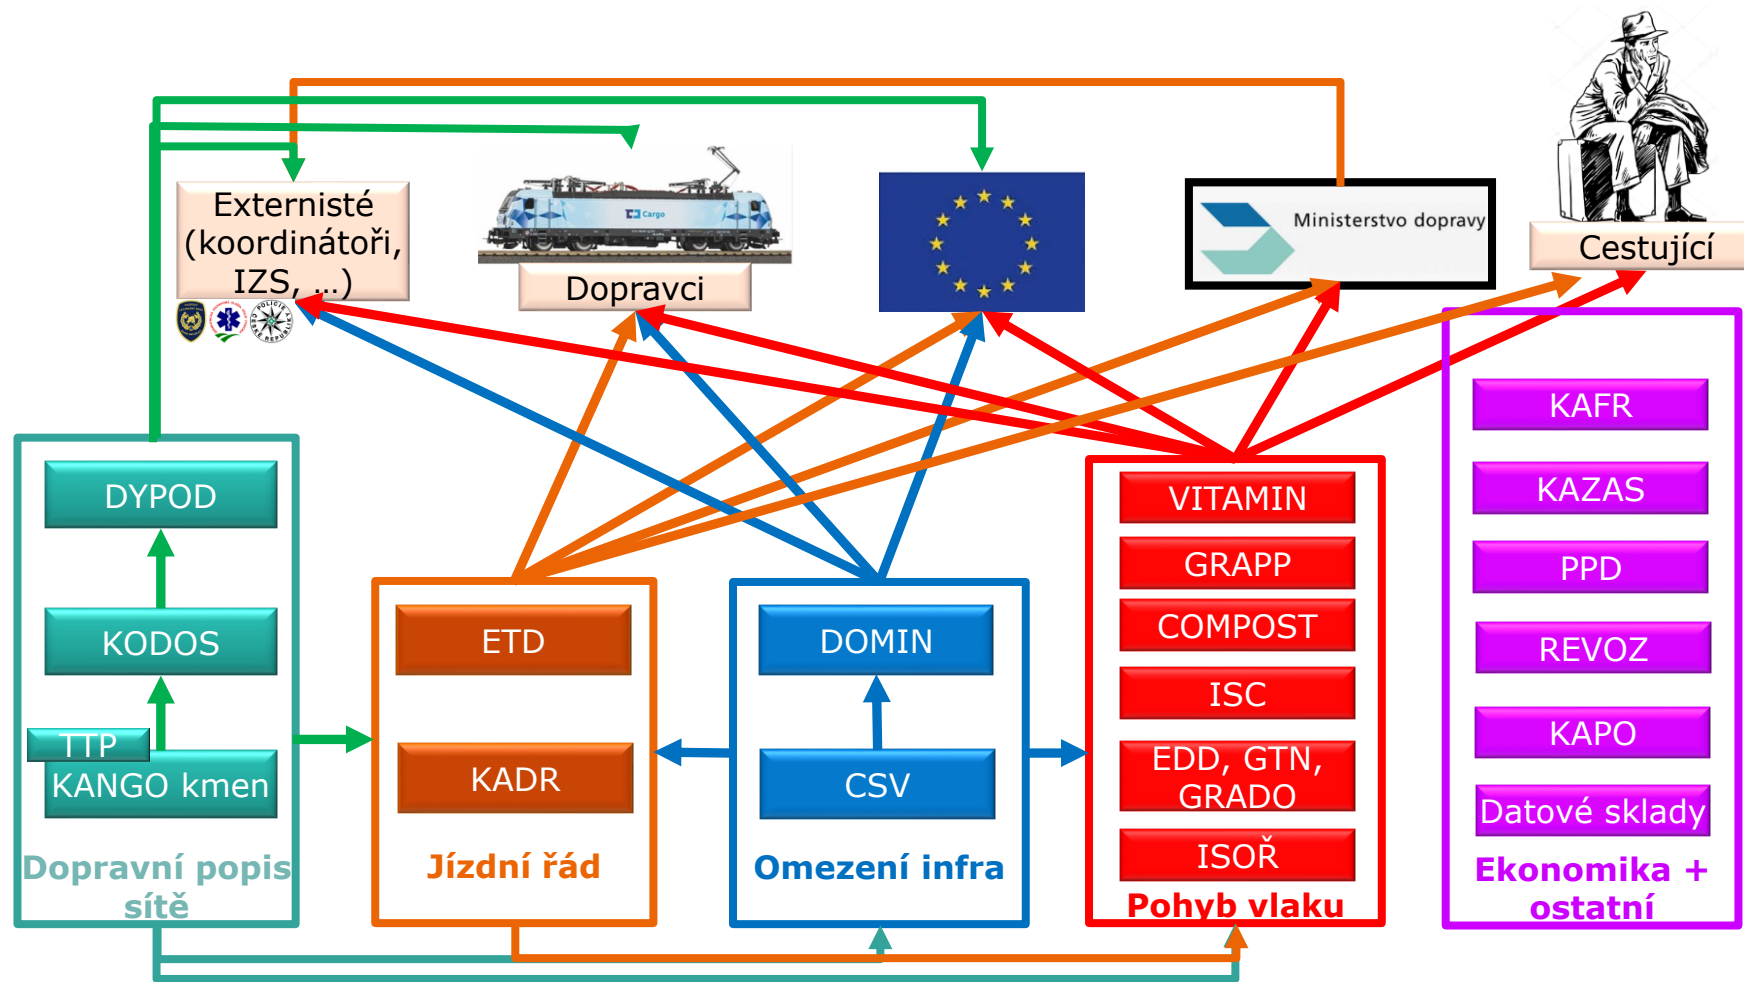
Externisté (koordinátoři, IZS, ...)

Dopravci

Ministerstvo dopravy

Cestující

DYPOD

KODOS

TTP

KANGO kmen

Dopravní popis sítě

ETD

KADR

Jízdní řád

DOMIN

CSV

Omezení infra

VITAMIN

GRAPP

COMPOST

ISC

EDD, GTN, GRADO

ISOŘ

Pohyb vlaku

KAFR

KAZAS

PPD

REVOZ

KAPO

Datové sklady

Ekonomika + ostatní